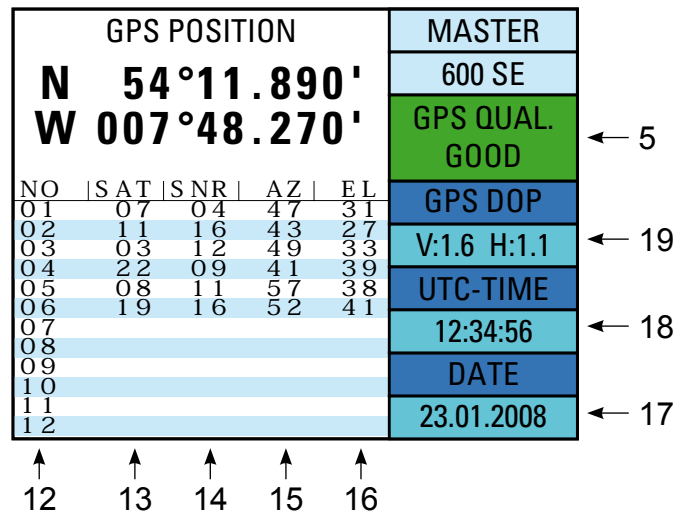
GPS POSITION

N 54°11.890'
W 007°48.270'

| NO | SAT | SNR | AZ | EL |
|---|---|---|---|---|
| 01 | 07 | 04 | 47 | 31 |
| 02 | 11 | 16 | 43 | 27 |
| 03 | 03 | 12 | 49 | 33 |
| 04 | 22 | 09 | 41 | 39 |
| 05 | 08 | 11 | 57 | 38 |
| 06 | 19 | 16 | 52 | 41 |
| 07 | | | | |
| 08 | | | | |
| 09 | | | | |
| 10 | | | | |
| 11 | | | | |
| 12 | | | | |

MASTER
600 SE
GPS QUAL. GOOD
GPS DOP
V:1.6 H:1.1
UTC-TIME
12:34:56
DATE
23.01.2008

5
19
18
17

12 13 14 15 16